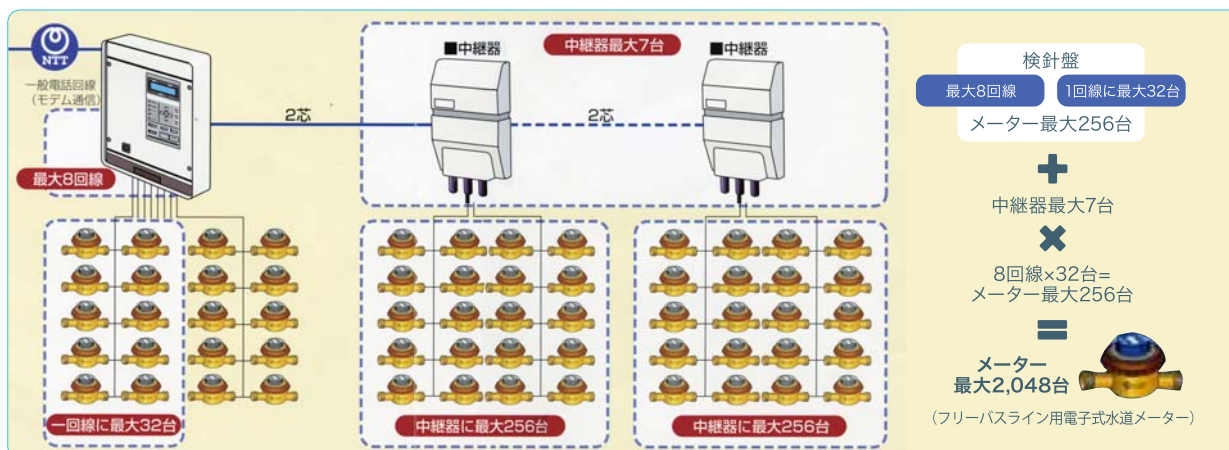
NTT
一般電話回線
（モデム通信）

最大8回線

2芯

■中継器

中継器最大7台

■中継器

2芯

一回線に最大32台

中継器に最大256台

中継器に最大256台

検針盤

最大8回線

1回線に最大32台

メーター最大256台

中継器最大7台

8回線×32台=
メーター最大256台

メーター
最大2,048台

（フリーバスライン用電子式水道メーター）